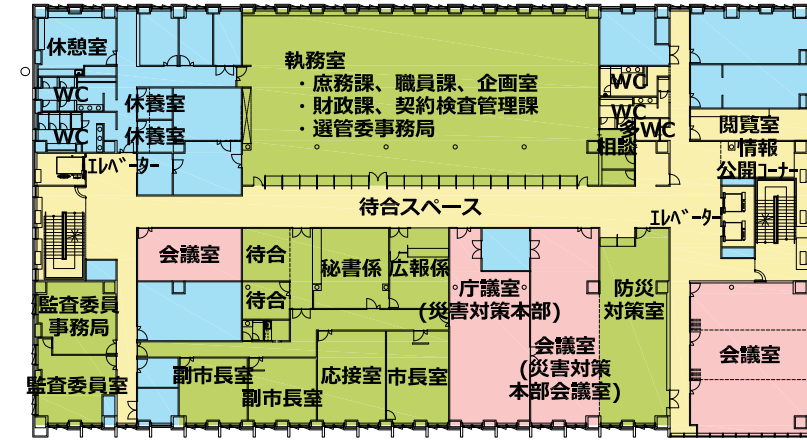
休憩室

WC

休養室

WC

休養室

執務室
・庶務課、職員課、企画室
・財政課、契約検査管理課
・選管委事務局

WC

WC

多WC

相談

閲覧室

情報公開コーナー

エレベーター

待合スペース

エレベーター

会議室

待合

待合

秘書係

広報係

庁議室
(災害対策本部)

防災対策室

監査委員事務局

会議室
(災害対策本部会議室)

会議室

監査委員室

副市長室

副市長室

応接室

市長室